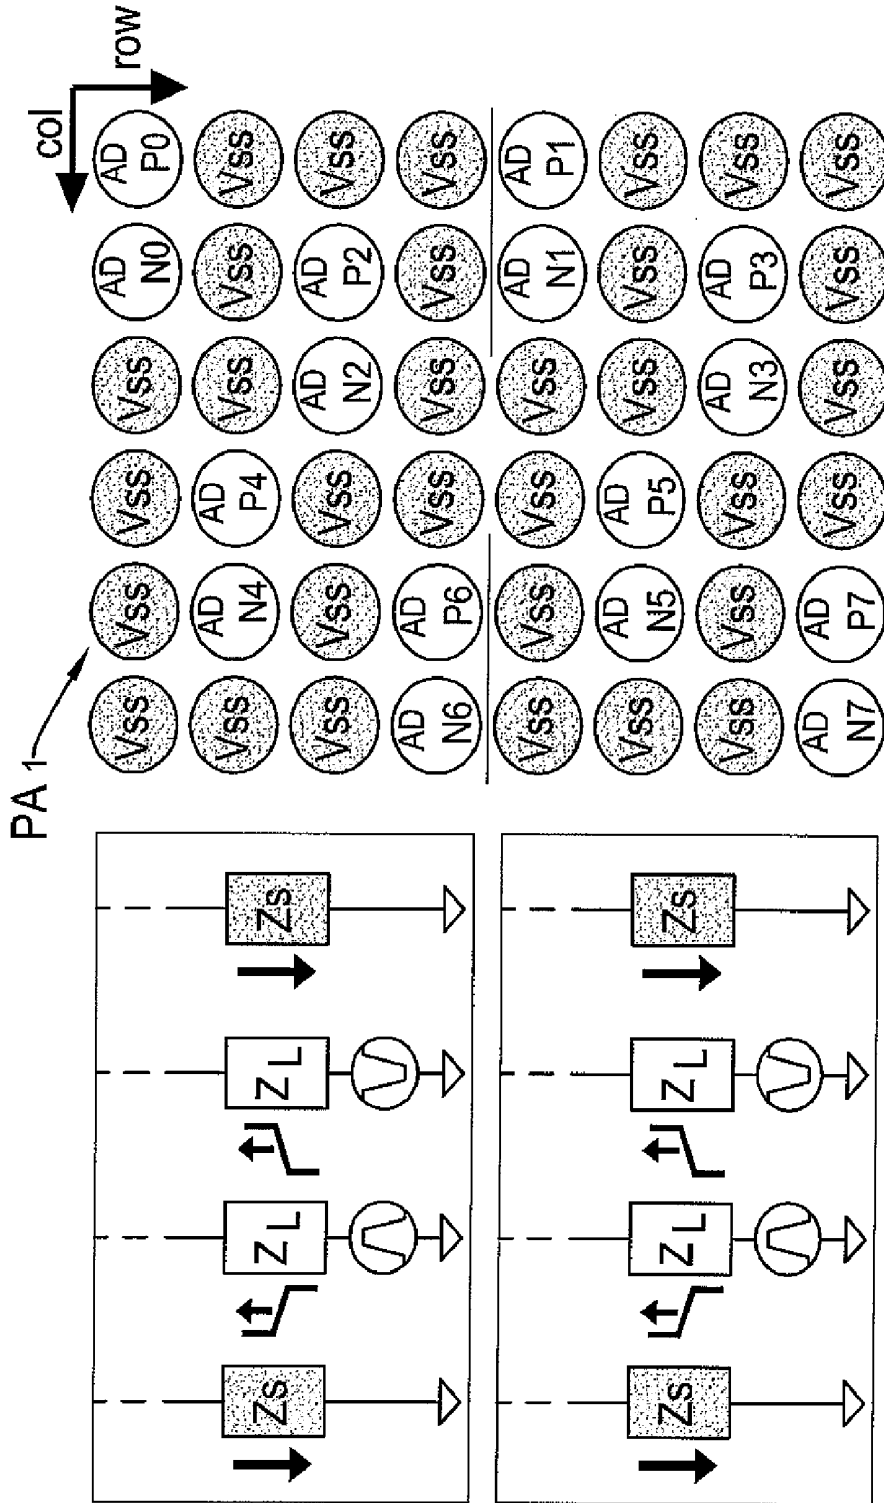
PA 1

col
row

| | | | | | |
|---|---|---|---|---|---|
| AD P0 | AD N0 | Vss | Vss | Vss | Vss |
| Vss | Vss | Vss | AD P4 | AD N4 | Vss |
| Vss | AD P2 | AD N2 | Vss | Vss | Vss |
| Vss | Vss | Vss | Vss | AD P6 | AD N6 |
| AD P1 | AD N1 | Vss | Vss | Vss | Vss |
| Vss | Vss | Vss | AD P5 | AD N5 | Vss |
| Vss | AD P3 | AD N3 | Vss | Vss | Vss |
| Vss | Vss | Vss | Vss | AD P7 | AD N7 |

ZS
$Z_L$
$Z_L$
ZS

ZS
$Z_L$
$Z_L$
ZS